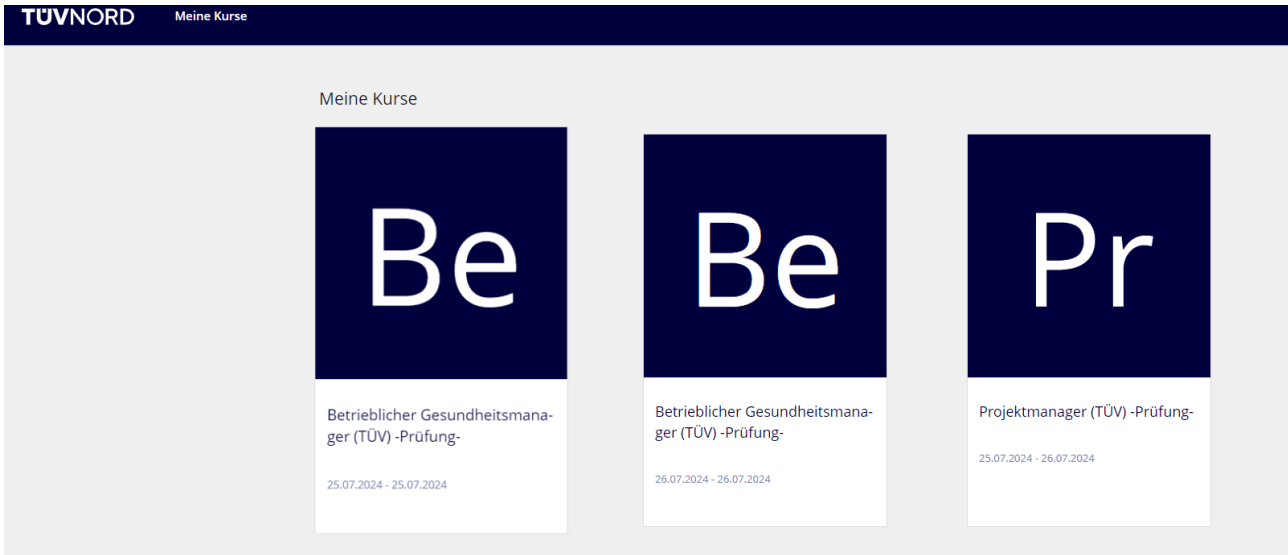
TÜVNORD Meine Kurse

Meine Kurse

Be

Betrieblicher Gesundheitsmanager (TÜV) -Prüfung-

25.07.2024 - 25.07.2024

Be

Betrieblicher Gesundheitsmanager (TÜV) -Prüfung-

26.07.2024 - 26.07.2024

Pr

Projektmanager (TÜV) -Prüfung-

25.07.2024 - 26.07.2024